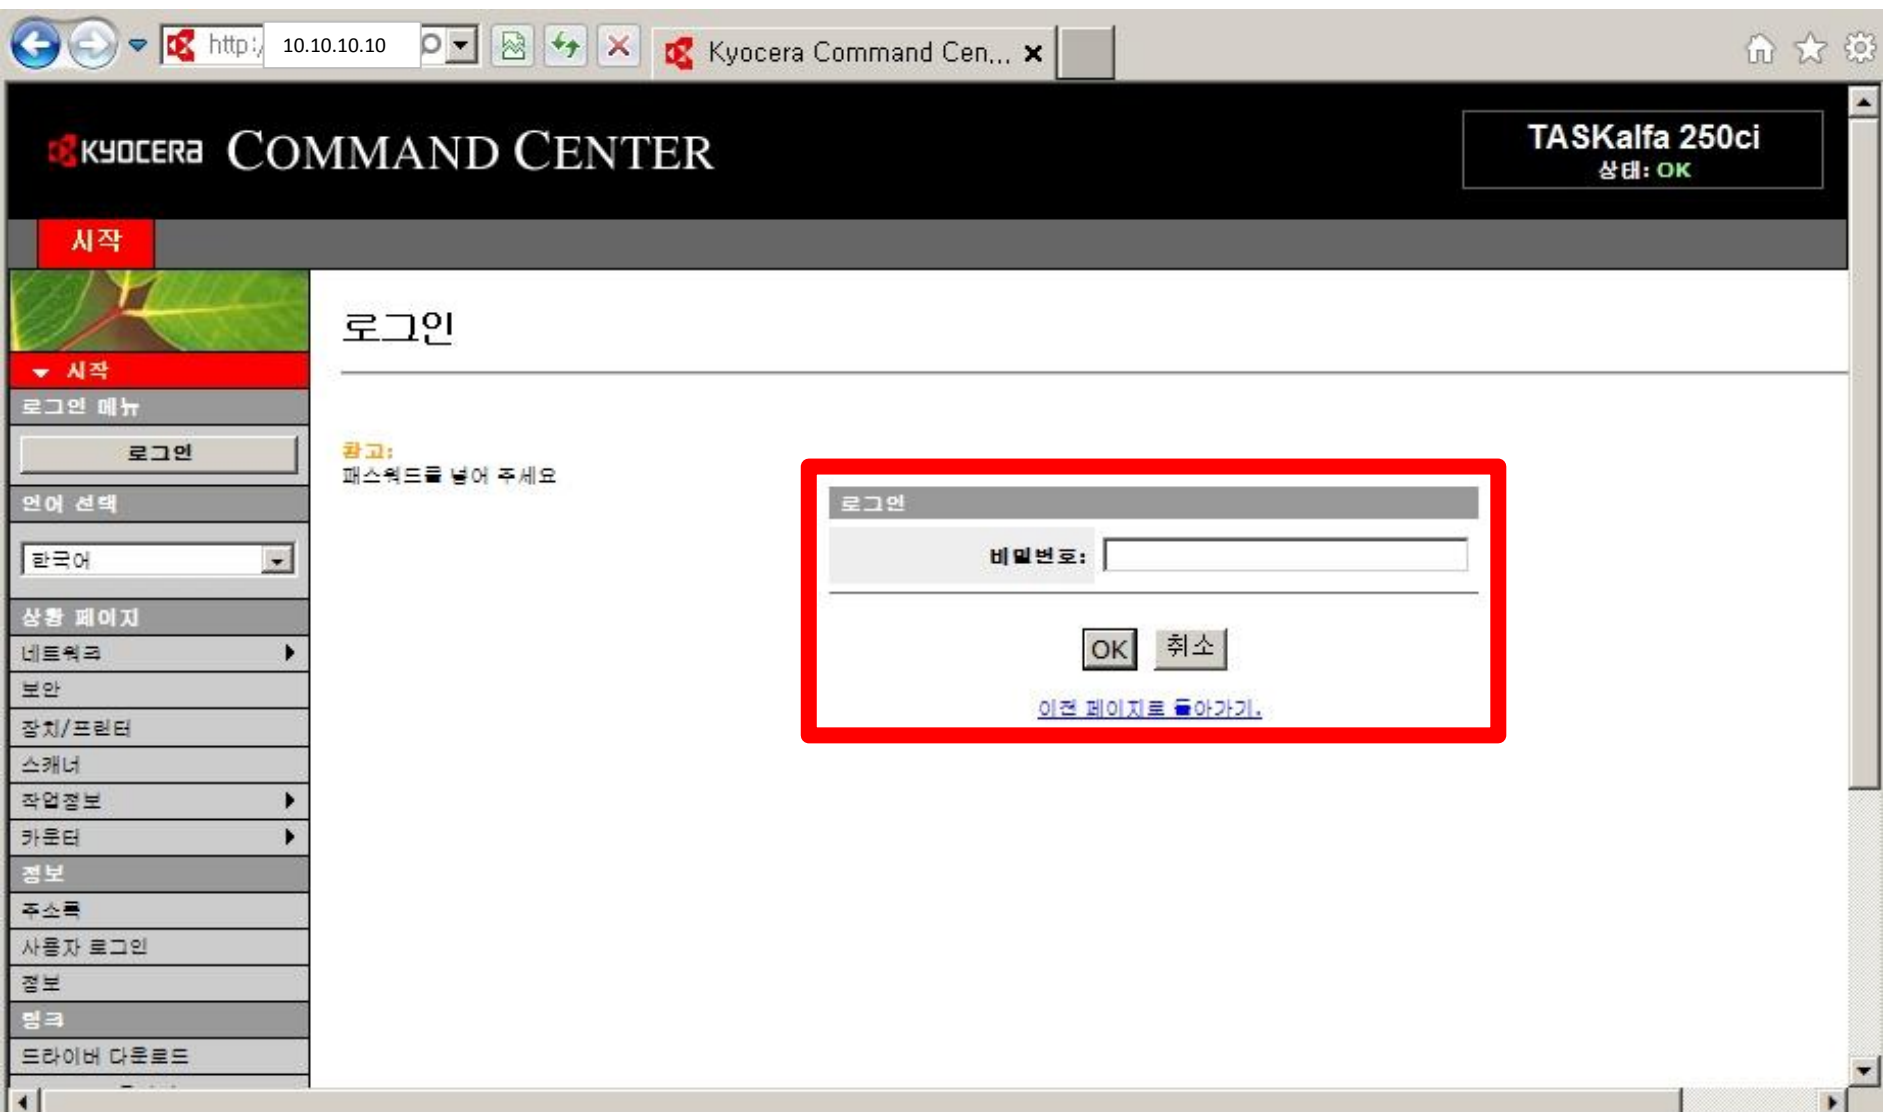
http:/ 10.10.10.10

Kyocera Command Cen...

KYOCERA COMMAND CENTER

TASKalfa 250ci
상태: OK

시작

시작
로그인 메뉴
로그인
언어 선택
한국어
상황 페이지
네트워크
보안
장치/프린터
스캐너
작업정보
카운터
정보
주소록
사용자 로그인
정보
링크
드라이버 다운로드

로그인

참고:
패스워드를 넣어 주세요

로그인
비밀번호:
OK 취소
이전 페이지로 돌아가기.